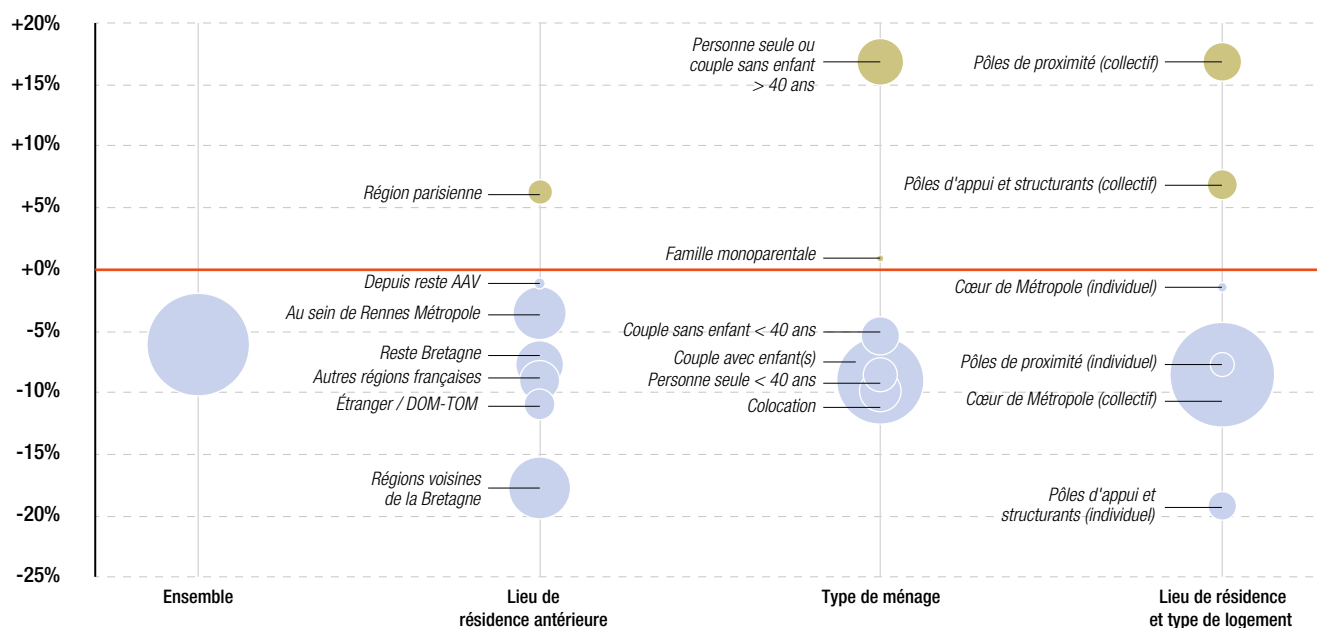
+20%
+15%
+10%
+5%
+0%
-5%
-10%
-15%
-20%
-25%

Région parisienne
Depuis reste AAV
Au sein de Rennes Métropole
Reste Bretagne
Autres régions françaises
Étranger / DOM-TOM
Régions voisines de la Bretagne

Personne seule ou couple sans enfant > 40 ans
Famille monoparentale
Couple sans enfant < 40 ans
Couple avec enfant(s)
Personne seule < 40 ans
Colocation

Pôles de proximité (collectif)
Pôles d'appui et structurants (collectif)
Cœur de Métropole (individuel)
Pôles de proximité (individuel)
Cœur de Métropole (collectif)
Pôles d'appui et structurants (individuel)

Ensemble
Lieu de résidence antérieure
Type de ménage
Lieu de résidence et type de logement